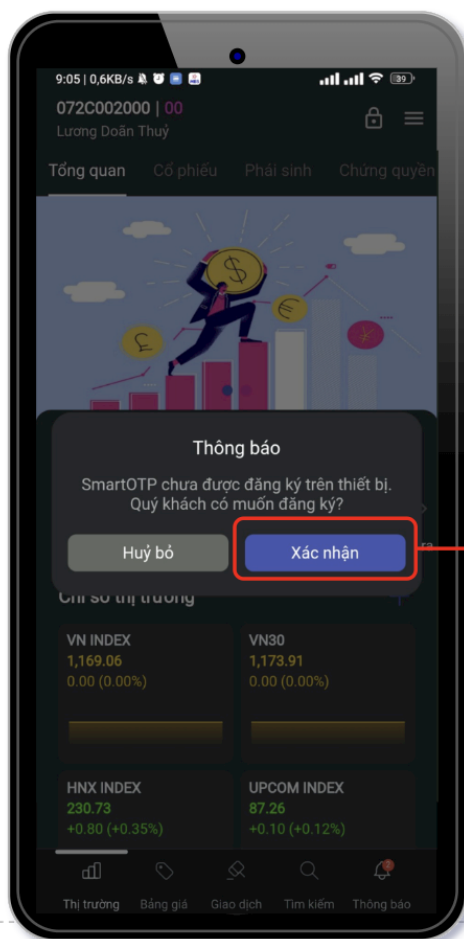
9:05 | 0,6KB/s

072C002000 | 00
Lương Doãn Thuỷ

Tổng quan Cổ phiếu Phái sinh Chứng quyền

Thông báo
SmartOTP chưa được đăng ký trên thiết bị. Quý khách có muốn đăng ký?
Huỷ bỏ Xác nhận

Chỉ số thị trường

VN INDEX
1,169.06
0.00 (0.00%)

VN30
1,173.91
0.00 (0.00%)

HNX INDEX
230.73
+0.80 (+0.35%)

UPCOM INDEX
87.26
+0.10 (+0.12%)

Thị trường Bảng giá Giao dịch Tìm kiếm Thông báo